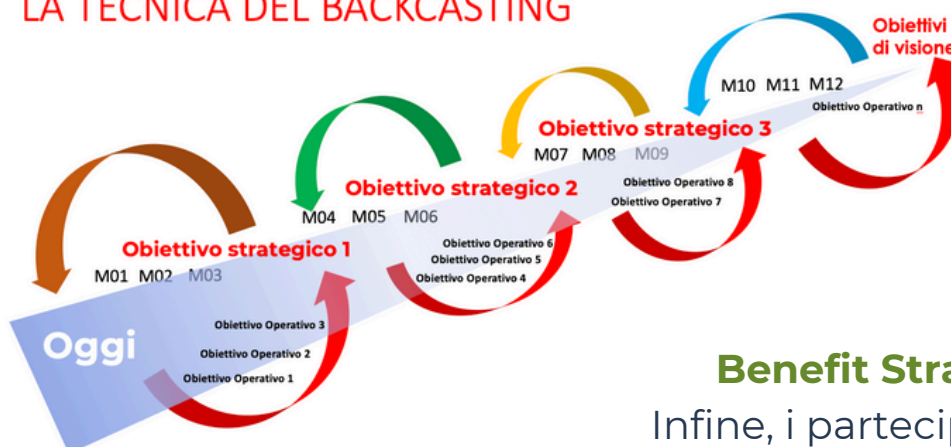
LA TECNICA DEL BACKCASTING

Obiettivi di visione

M10 M11 M12

Obiettivo Operativo n

Obiettivo strategico 3

M07 M08 M09

Obiettivo Operativo 8

Obiettivo Operativo 7

Obiettivo strategico 2

M04 M05 M06

Obiettivo Operativo 6

Obiettivo Operativo 5

Obiettivo Operativo 4

Obiettivo strategico 1

M01 M02 M03

Oggi

Obiettivo Operativo 3

Obiettivo Operativo 2

Obiettivo Operativo 1

Benefit Stra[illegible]

Infine, i partecip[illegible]